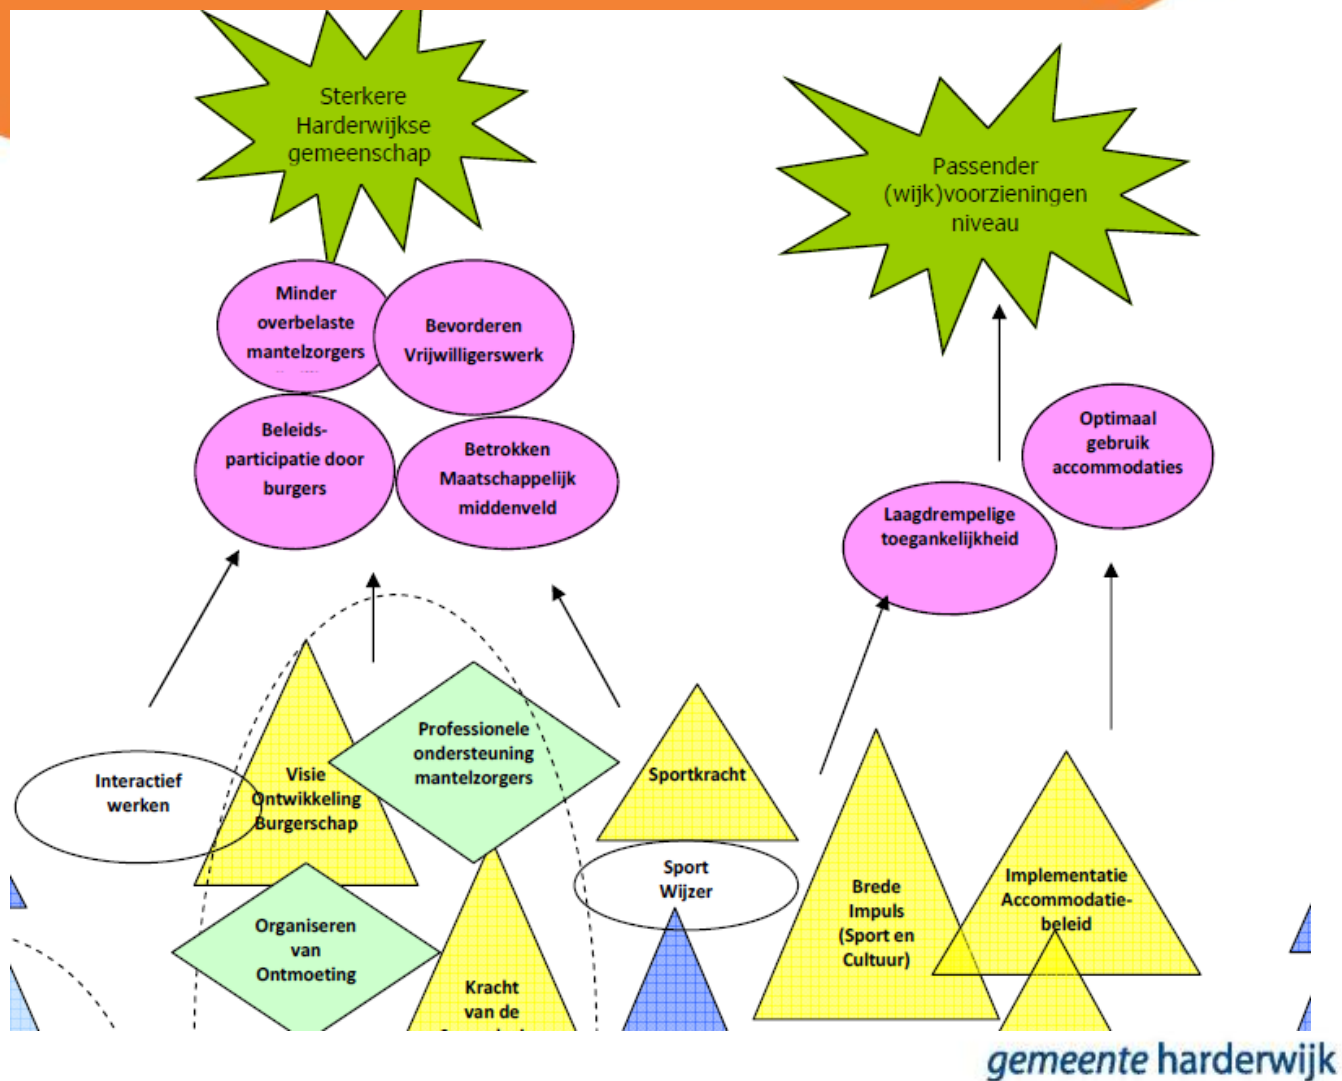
Sterkere Harderwijkse gemeenschap

Passender (wijk)voorzieningen niveau

Minder overbelaste mantelzorgers

Bevorderen Vrijwilligerswerk

Beleids-participatie door burgers

Betrokken Maatschappelijk middenveld

Optimaal gebruik accommodaties

Laagdrempelige toegankelijkheid

Interactief werken

Visie Ontwikkeling Burgerschap

Professionele ondersteuning mantelzorgers

Sportkracht

Sport Wijzer

Brede Impuls (Sport en Cultuur)

Implementatie Accommodatie-beleid

Organiseren van Ontmoeting

Kracht van de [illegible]

gemeente harderwijk